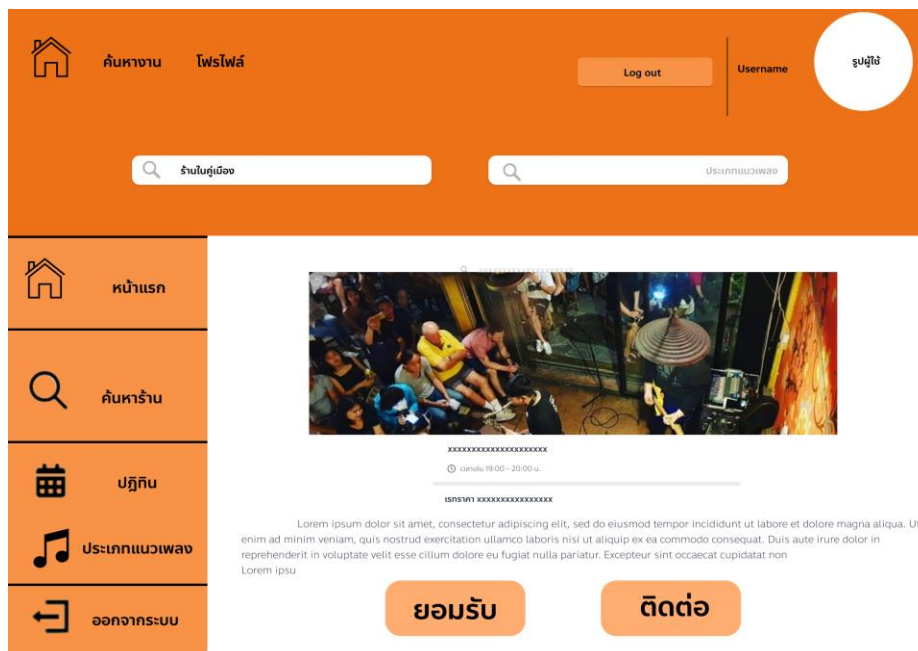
ค้นหางาน โปรไฟล์

Log out

Username

รูปผู้ใช้

ร้านในคู่เมือง

ประเภทแนวเพลง

หน้าแรก

ค้นหาร้าน

ปฏิทิน

ประเภทแนวเพลง

ออกจากระบบ

xxxxxxxxxxxxxxxxxxxxxx

เวลาเล่น 19:00 - 20:00 น.

เรทราคา xxxxxxxxxxxxxxxxx

Lorem ipsum dolor sit amet, consectetur adipiscing elit, sed do eiusmod tempor incididunt ut labore et dolore magna aliqua. Ut enim ad minim veniam, quis nostrud exercitation ullamco laboris nisi ut aliquip ex ea commodo consequat. Duis aute irure dolor in reprehenderit in voluptate velit esse cillum dolore eu fugiat nulla pariatur. Excepteur sint occaecat cupidatat non
Lorem ipsu

ยอมรับ

ติดต่อ